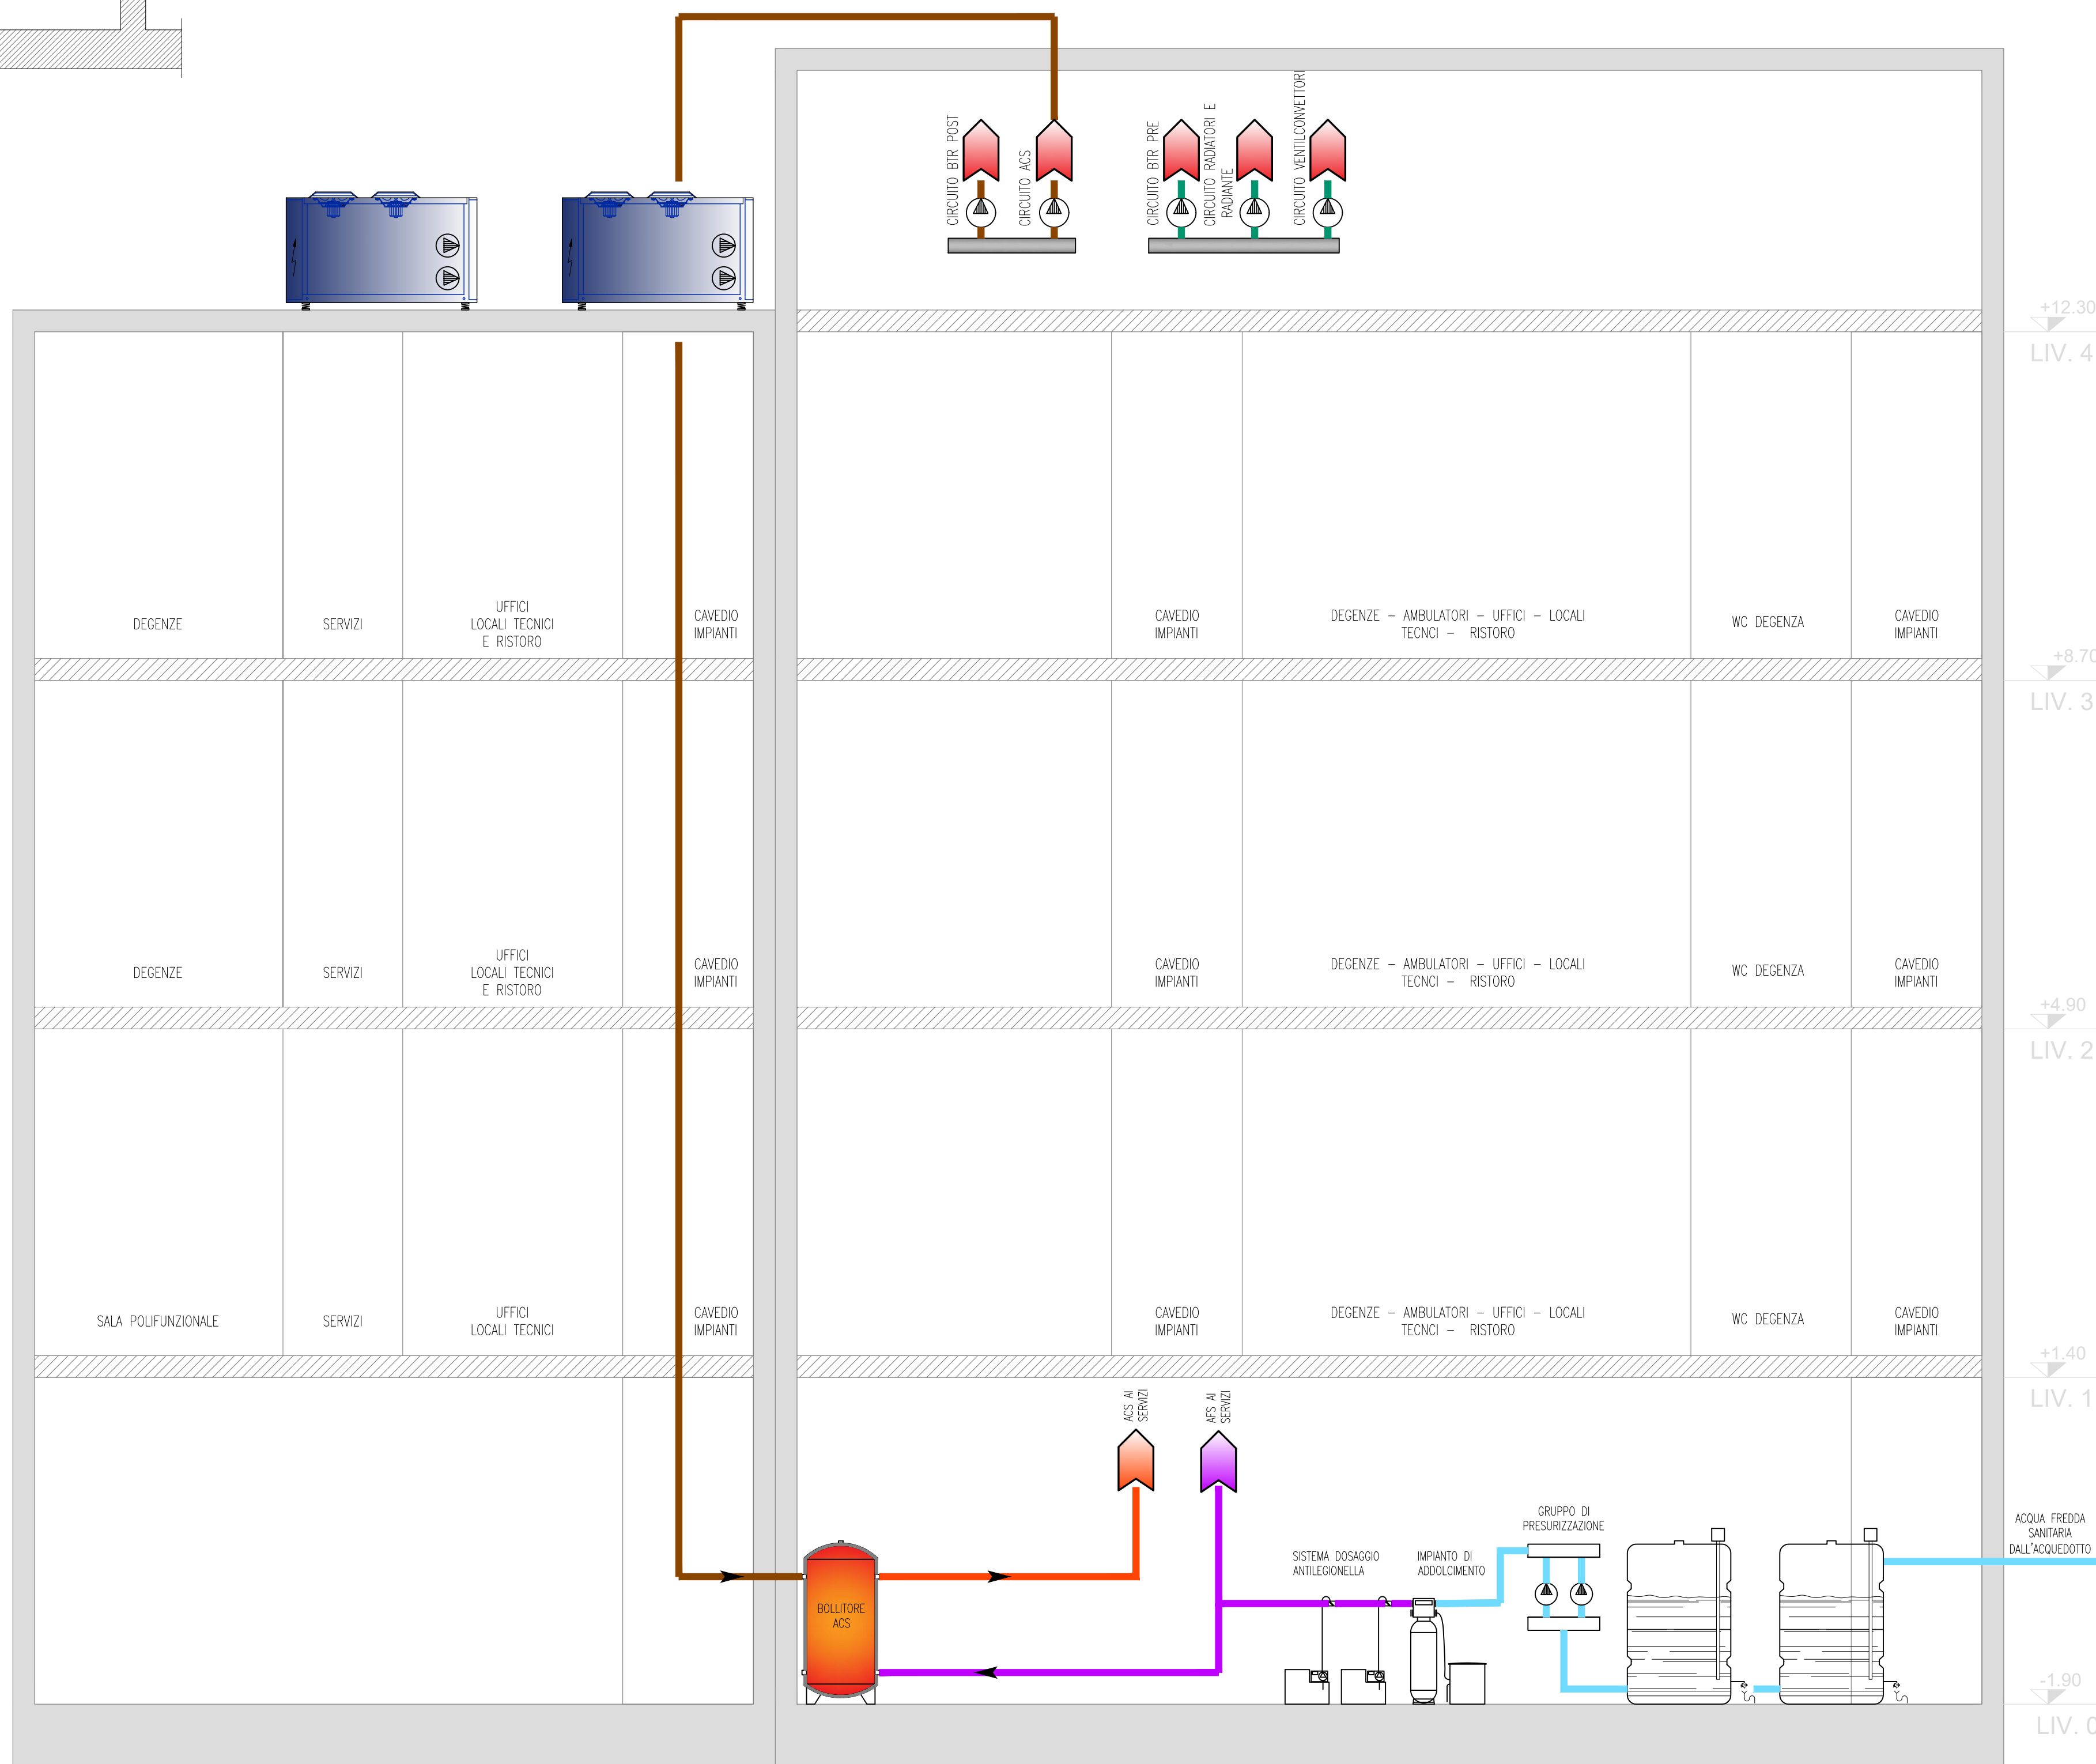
CIRCUITO BTR POST
CIRCUITO ACS
CIRCUITO BTR PRE
CIRCUITO RADIATORI E RADIANTE
CIRCUITO VENTILCONVETTORI

+12.30
LIV. 4

DEGENZE
SERVIZI
UFFICI LOCALI TECNICI E RISTORO
CAVEDIO IMPIANTI
CAVEDIO IMPIANTI
DEGENZE – AMBULATORI – UFFICI – LOCALI TECNCI – RISTORO
WC DEGENZA
CAVEDIO IMPIANTI

+8.70
LIV. 3

DEGENZE
SERVIZI
UFFICI LOCALI TECNICI E RISTORO
CAVEDIO IMPIANTI
CAVEDIO IMPIANTI
DEGENZE – AMBULATORI – UFFICI – LOCALI TECNCI – RISTORO
WC DEGENZA
CAVEDIO IMPIANTI

+4.90
LIV. 2

SALA POLIFUNZIONALE
SERVIZI
UFFICI LOCALI TECNICI
CAVEDIO IMPIANTI
CAVEDIO IMPIANTI
DEGENZE – AMBULATORI – UFFICI – LOCALI TECNCI – RISTORO
WC DEGENZA
CAVEDIO IMPIANTI

+1.40
LIV. 1

ACS AI SERVIZI
AFS AI SERVIZI

GRUPPO DI PRESURIZZAZIONE
SISTEMA DOSAGGIO ANTILEGIONELLA
IMPIANTO DI ADDOLCIMENTO
ACQUA FREDDA SANITARIA DALL'ACQUEDOTTO
BOLLITORE ACS

-1.90
LIV. 0